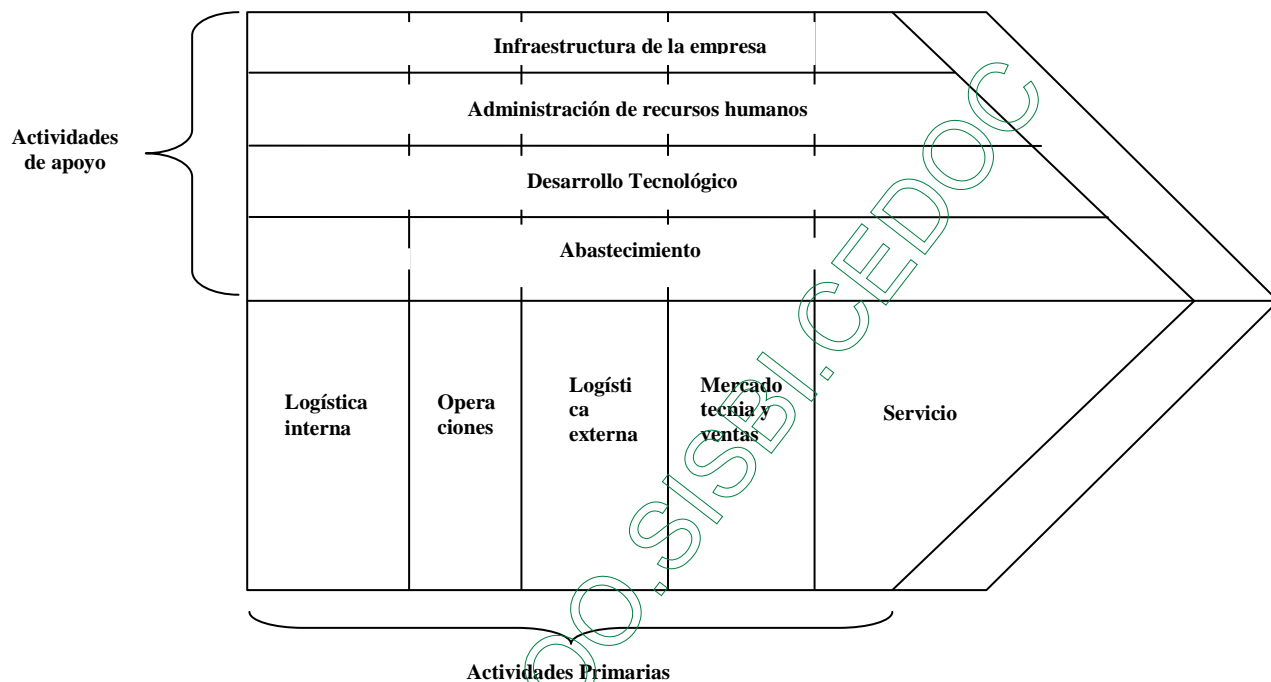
Actividades de apoyo

Infraestructura de la empresa

Administración de recursos humanos

Desarrollo Tecnológico

Abastecimiento

Logística interna

Opera ciones

Logísti ca externa

Mercado tecnia y ventas

Servicio

Actividades Primarias

DO.SISBI.CEDOC